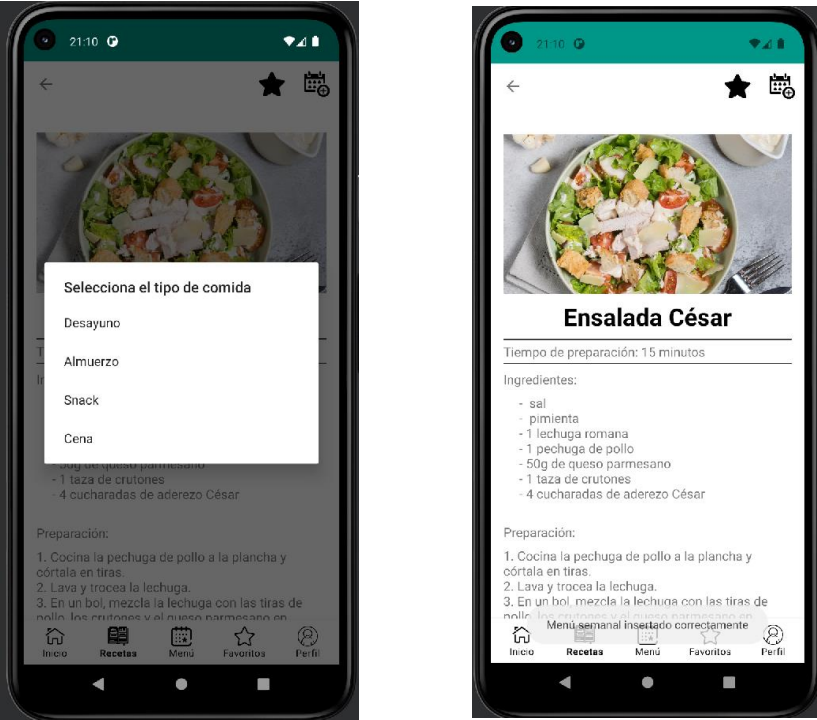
21:10

Selecciona el tipo de comida

Desayuno

Almuerzo

Snack

Cena

- 50g de queso parmesano
- 1 taza de crutones
- 4 cucharadas de aderezo César

Preparación:

1. Cocina la pechuga de pollo a la plancha y córtala en tiras.
2. Lava y trocea la lechuga.
3. En un bol, mezcla la lechuga con las tiras de pollo, los crutones y el queso parmesano en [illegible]

Inicio Recetas Menú Favoritos Perfil

21:10

Ensalada César

Tiempo de preparación: 15 minutos

Ingredientes:

- sal
- pimienta
- 1 lechuga romana
- 1 pechuga de pollo
- 50g de queso parmesano
- 1 taza de crutones
- 4 cucharadas de aderezo César

Preparación:

1. Cocina la pechuga de pollo a la plancha y córtala en tiras.
2. Lava y trocea la lechuga.
3. En un bol, mezcla la lechuga con las tiras de pollo, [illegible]

Menú semanal insertado correctamente

Inicio Recetas Menú Favoritos Perfil